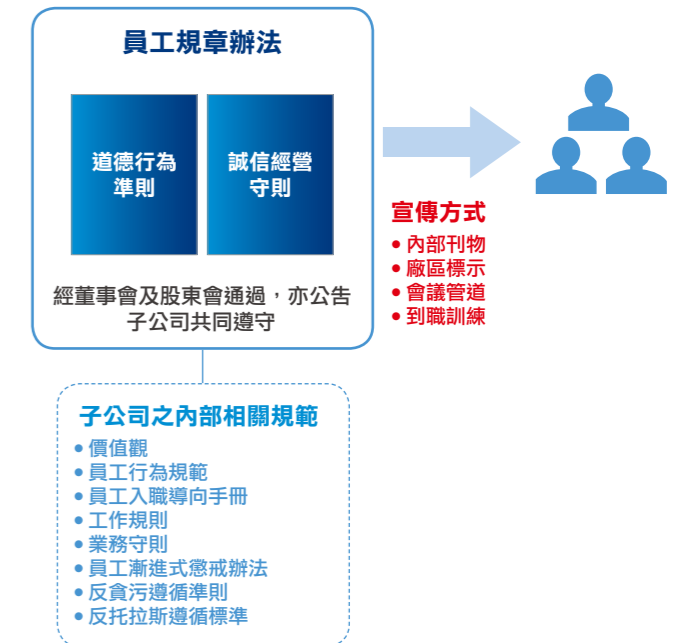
員工規章辦法

道德行為準則

誠信經營守則

經董事會及股東會通過，亦公告子公司共同遵守

宣傳方式
• 內部刊物
• 廠區標示
• 會議管道
• 到職訓練

子公司之內部相關規範
• 價值觀
• 員工行為規範
• 員工入職導向手冊
• 工作規則
• 業務守則
• 員工漸進式懲戒辦法
• 反貪污遵循準則
• 反托拉斯遵循標準